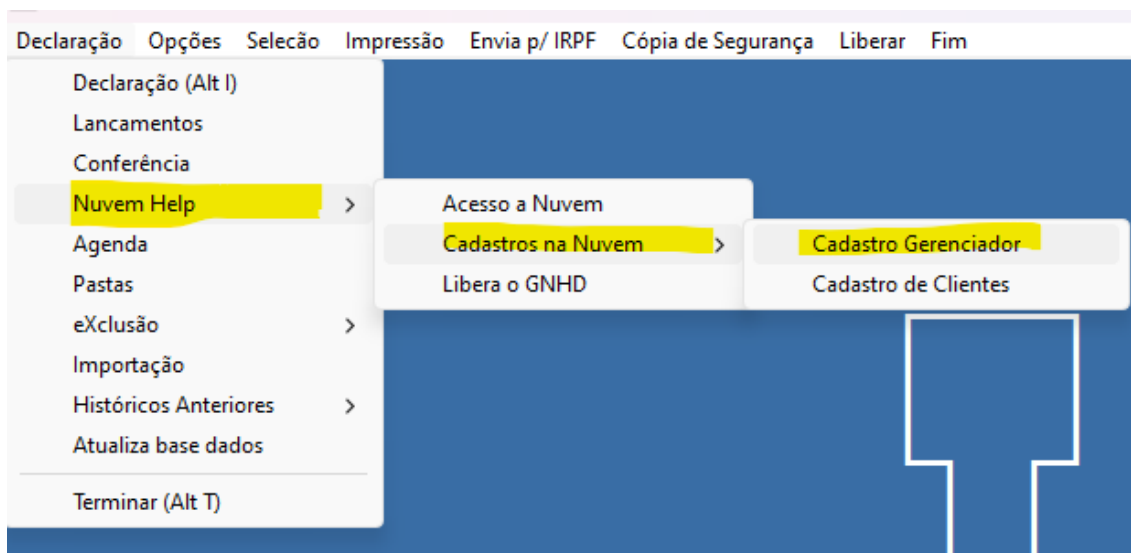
Declaração Opções Seleção Impressão Envia p/ IRPF Cópia de Segurança Liberar Fim

Declaração (Alt I)
Lancamentos
Conferência
Nuvem Help >
Agenda
Pastas
eXclusão >
Importação
Históricos Anteriores >
Atualiza base dados
Terminar (Alt T)

Acesso a Nuvem
Cadastros na Nuvem >
Libera o GNHD

Cadastro Gerenciador
Cadastro de Clientes